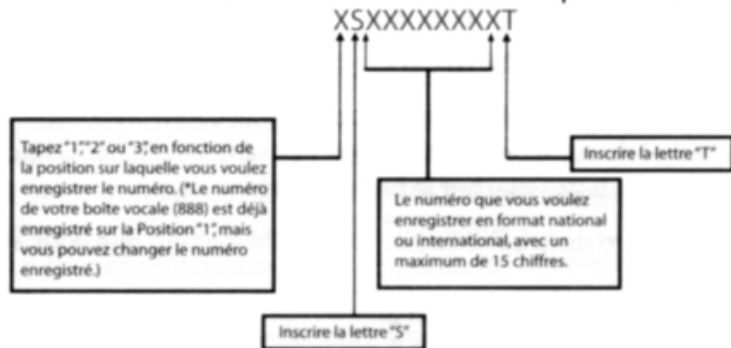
XSXXXXXXXXT

Tapez "1," "2" ou "3," en fonction de la position sur laquelle vous voulez enregistrer le numéro. (*Le numéro de votre boîte vocale (888) est déjà enregistré sur la Position "1," mais vous pouvez changer le numéro enregistré.)

Inscrire la lettre "T"

Le numéro que vous voulez enregistrer en format national ou international, avec un maximum de 15 chiffres.

Inscrire la lettre "S"